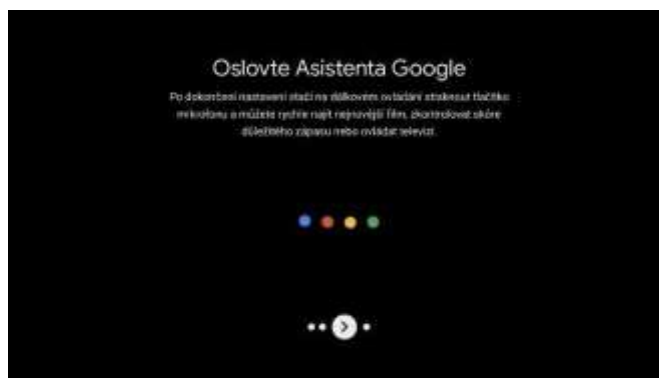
Oslovte Asistenta Google

Po dokončení nastavení stačí na dálkovém ovládání stisknout tlačítko mikrofonu a můžete rychle najít nejnovější film, zkontrolovat skóre důležitého zápasu nebo ovládat televizi.